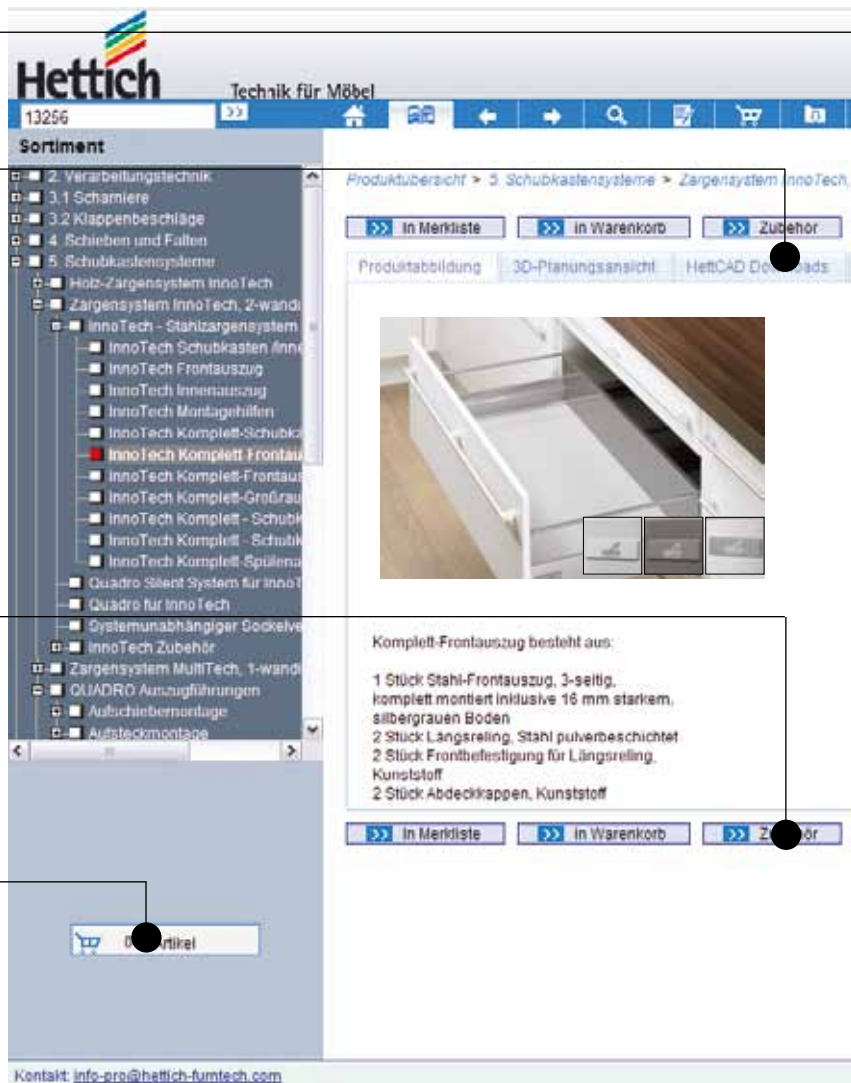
Hettich

Technik für Möbel

13256

Sortiment

2. Verarbeitungstechnik
3.1 Scharniere
3.2 Klappenbeschläge
4. Schieben und Falten
5. Schubkastensysteme
Holz-Zargensystem InnoTech
Zargensystem InnoTech, 2-wandi
InnoTech - Stahlzargensystem
InnoTech Schubkasten /Inne
InnoTech Frontauszug
InnoTech Innenauszug
InnoTech Montagehilfen
InnoTech Komplett-Schubk
InnoTech Komplett-Frontau
InnoTech Komplett-Frontaus
InnoTech Komplett-Großrau
InnoTech Komplett - Schubk
InnoTech Komplett - Schubk
InnoTech Komplett-Spülena
Quadro Silent System für InnoT
Quadro für InnoTech
Systemunabhängiger Sockelve
InnoTech Zubehör
Zargensystem MultiTech, 1-wandi
QUADRO Auszugführungen
Aufschiebemontage
Aufsteckmontage

Produktübersicht > 5. Schubkastensysteme > Zargensystem InnoTech,

In Merkliste In Warenkorb Zubehör

Produktabbildung 3D-Planungsansicht HettCAD Do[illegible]oads

Komplett-Frontauszug besteht aus:

1 Stück Stahl-Frontauszug, 3-seitig, komplett montiert inklusive 16 mm starkem, silbergrauen Boden
2 Stück Längsreling, Stahl pulverbeschichtet
2 Stück Frontbefestigung für Längsreling, Kunststoff
2 Stück Abdeckkappen, Kunststoff

In Merkliste In Warenkorb Zu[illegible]ör

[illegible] Artikel

Kontakt: info-pro@hettich-furntech.com